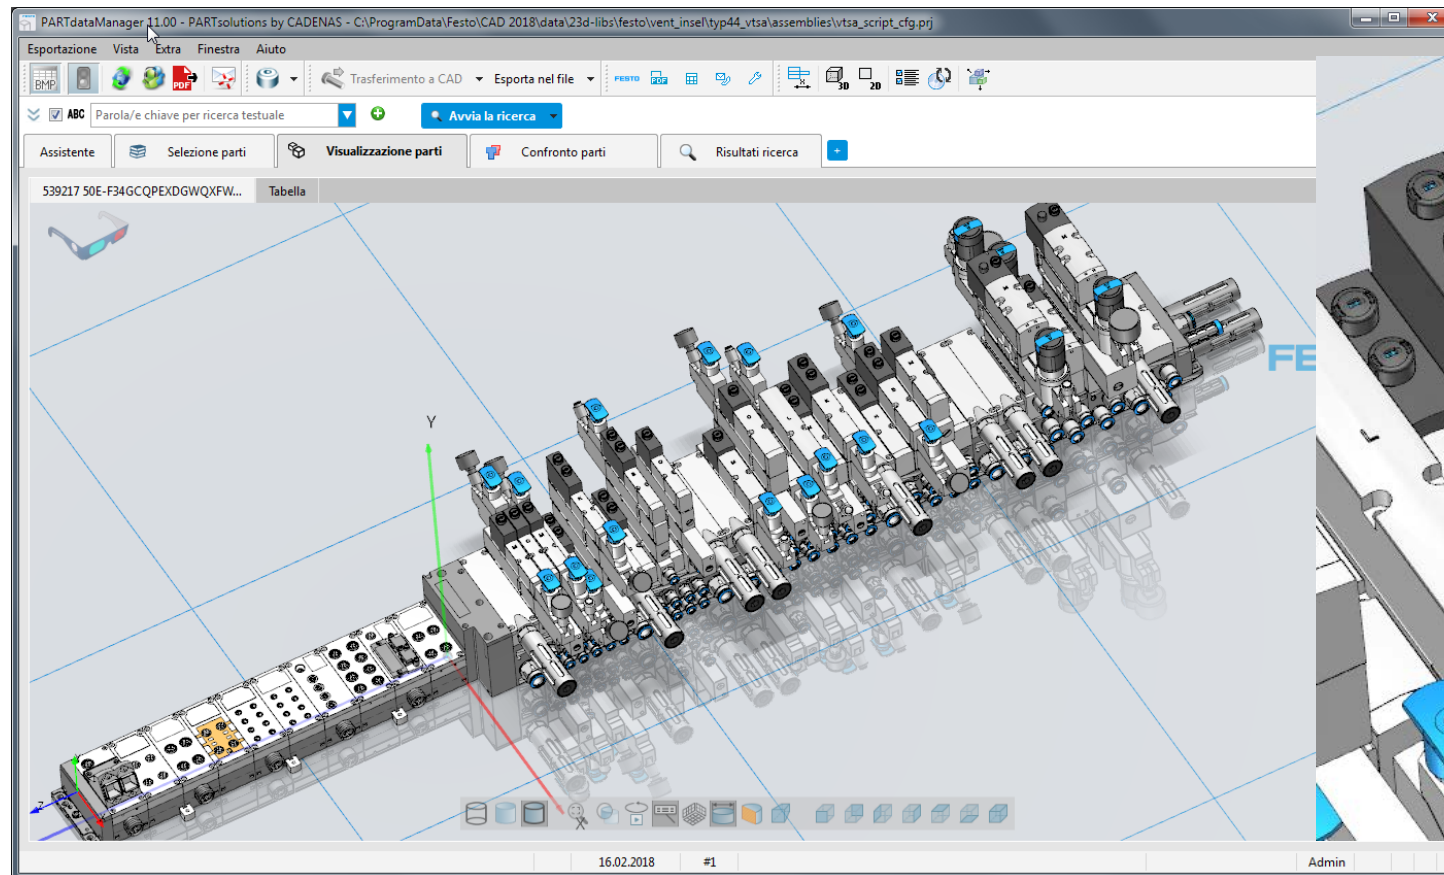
PARTdataManager 11.00 - PARTsolutions by CADENAS - C:\ProgramData\Festo\CAD 2018\data\23d-libs\festo\vent_insel\typ44_vtsa\assemblies\vtsa_script_cfg.prj

Esportazione Vista Extra Finestra Aiuto

BMP PDF Trasferimento a CAD Esporta nel file FESTO PDF 3D 2D

ABC Parola/e chiave per ricerca testuale Avvia la ricerca

Assistente Selezione parti Visualizzazione parti Confronto parti Risultati ricerca +

539217 50E-F34GCQPEXDGWQXFW... Tabella

Y

FE

16.02.2018 #1 Admin